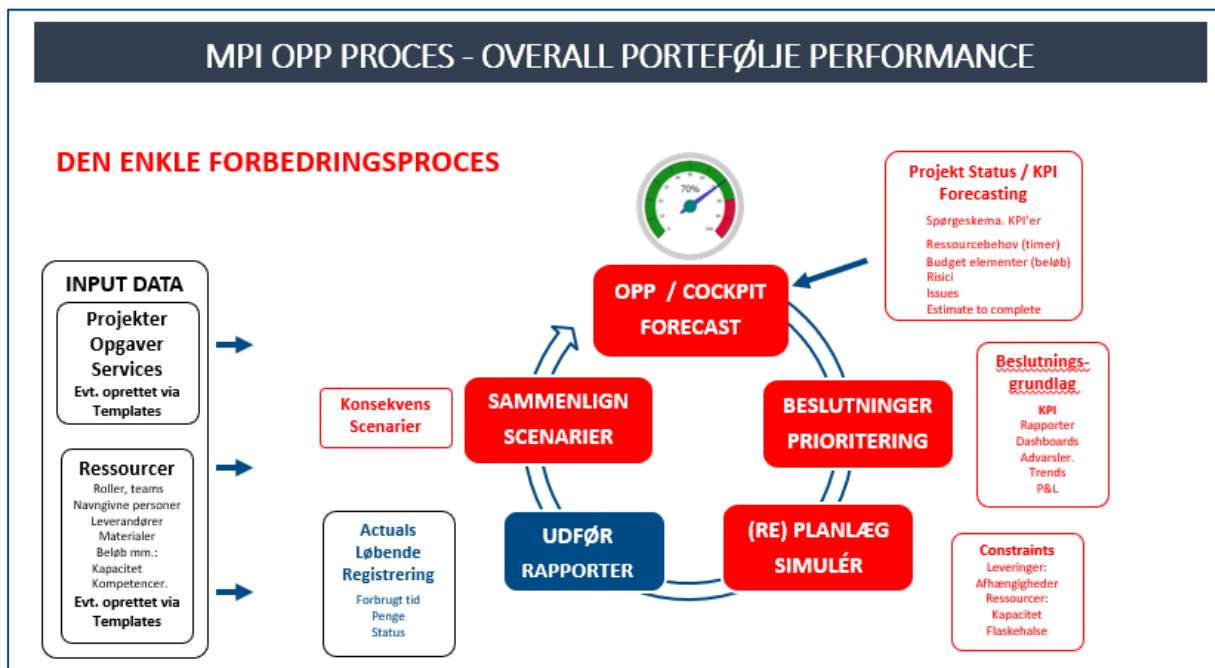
MPI OPP PROCES - OVERALL PORTEFØLJE PERFORMANCE

DEN ENKLE FORBEDRINGSPROCES

INPUT DATA

Projekter
Opgaver
Services
Evt. oprettet via Templates

Ressourcer
Roller, teams
Navngivne personer
Leverandører
Materialer
Beløb mm.:
Kapacitet
Kompetencer.
Evt. oprettet via Templates

70%

OPP / COCKPIT FORECAST

Projekt Status / KPI Forecasting
Spørgeskema. KPI'er
Ressourcebehov (timer)
Budget elementer (beløb)
Risici
Issues
Estimate to complete

Konsekvens Scenarier

SAMMENLIGN SCENARIER

BESLUTNINGER PRIORITERING

Beslutnings-grundlag
KPI
Rapporter
Dashboards
Advarsler.
Trends
P&L

Actuals
Løbende
Registrering
Forbrugt tid
Penge
Status

UDFØR RAPPORTER

(RE) PLANLÆG SIMULÉR

Constraints
Leveringer:
Afhængigheder
Ressourcer:
Kapacitet
Flaskehalse